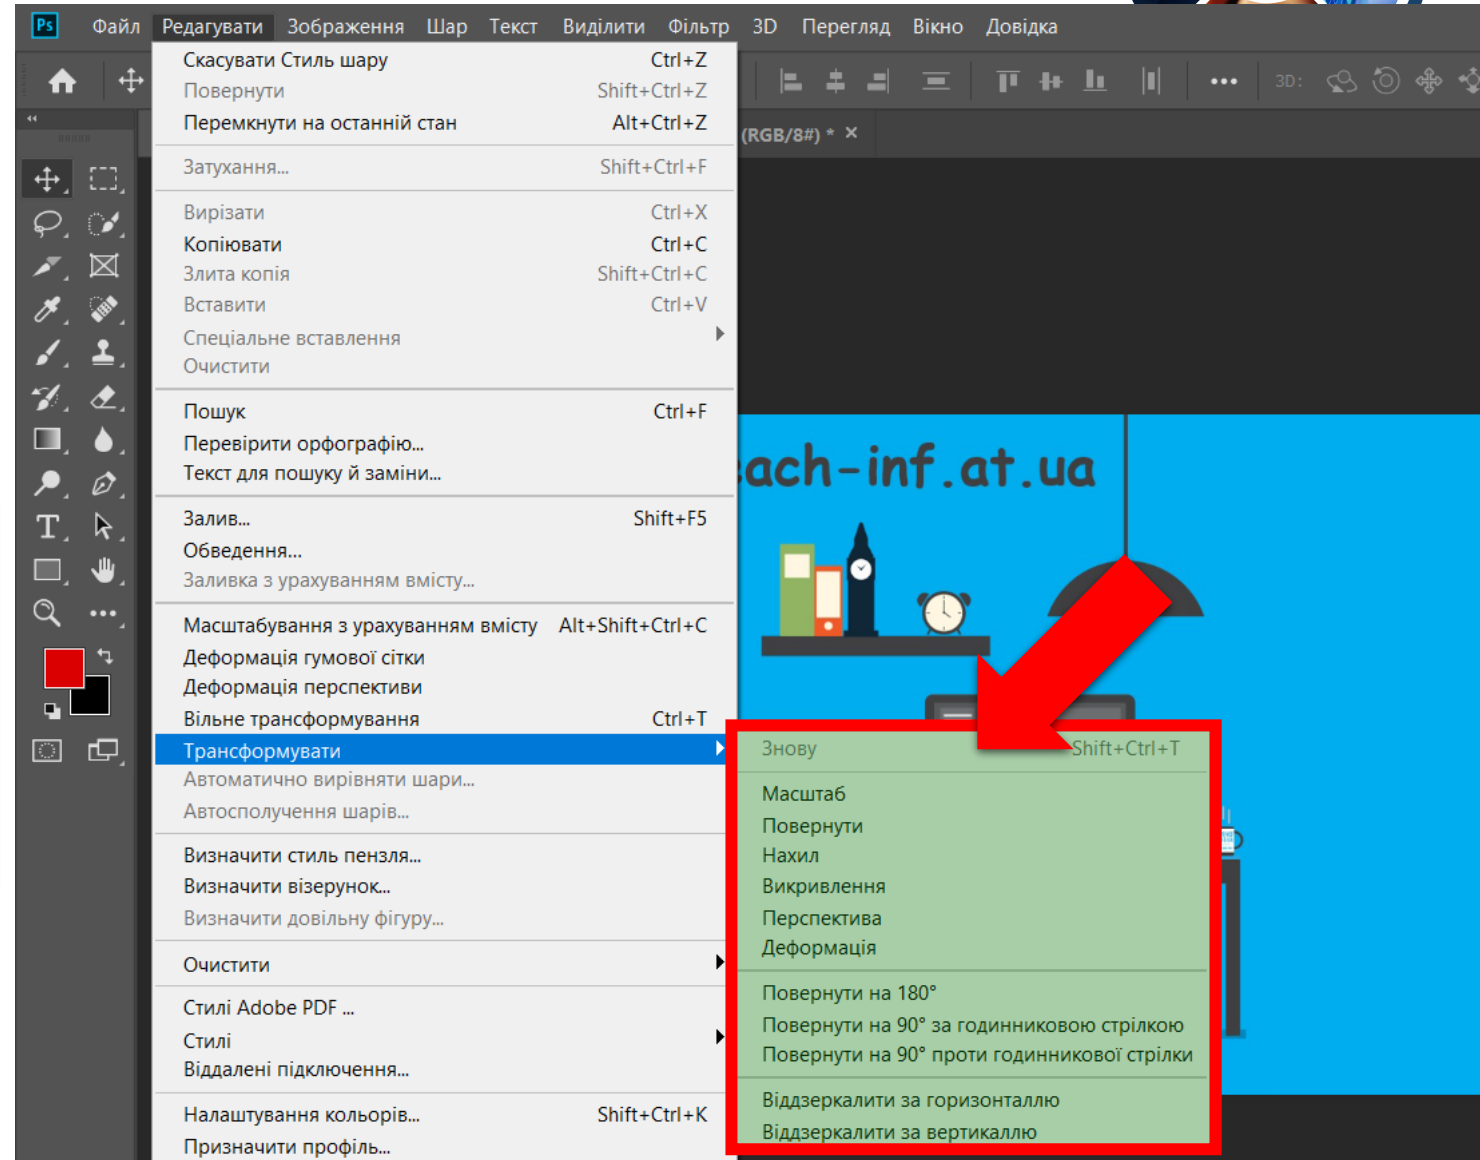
Ps Файл Редагувати Зображення Шар Текст Виділити Фільтр 3D Перегляд Вікно Довідка

Скасувати Стиль шару Ctrl+Z
Повернути Shift+Ctrl+Z
Перемкнути на останній стан Alt+Ctrl+Z

Затухання... Shift+Ctrl+F

Вирізати Ctrl+X
Копіювати Ctrl+C
Злита копія Shift+Ctrl+C
Вставити Ctrl+V
Спеціальне вставлення
Очистити

Пошук Ctrl+F
Перевірити орфографію...
Текст для пошуку й заміни...

Залив... Shift+F5
Обведення...
Заливка з урахуванням вмісту...

Масштабування з урахуванням вмісту Alt+Shift+Ctrl+C
Деформація гумової сітки
Деформація перспективи
Вільне трансформування Ctrl+T
Трансформувати
Автоматично вирівняти шари...
Автосполучення шарів...

Визначити стиль пензля...
Визначити візерунок...
Визначити довільну фігуру...

Очистити

Стилі Adobe PDF ...
Стилі
Віддалені підключення...

Налаштування кольорів... Shift+Ctrl+K
Призначити профіль...

(RGB/8#) * ×

3D:

ach-inf.at.ua

Знову Shift+Ctrl+T

Масштаб
Повернути
Нахил
Викривлення
Перспектива
Деформація

Повернути на 180°
Повернути на 90° за годинниковою стрілкою
Повернути на 90° проти годинникової стрілки

Віддзеркалити за горизонталлю
Віддзеркалити за вертикаллю